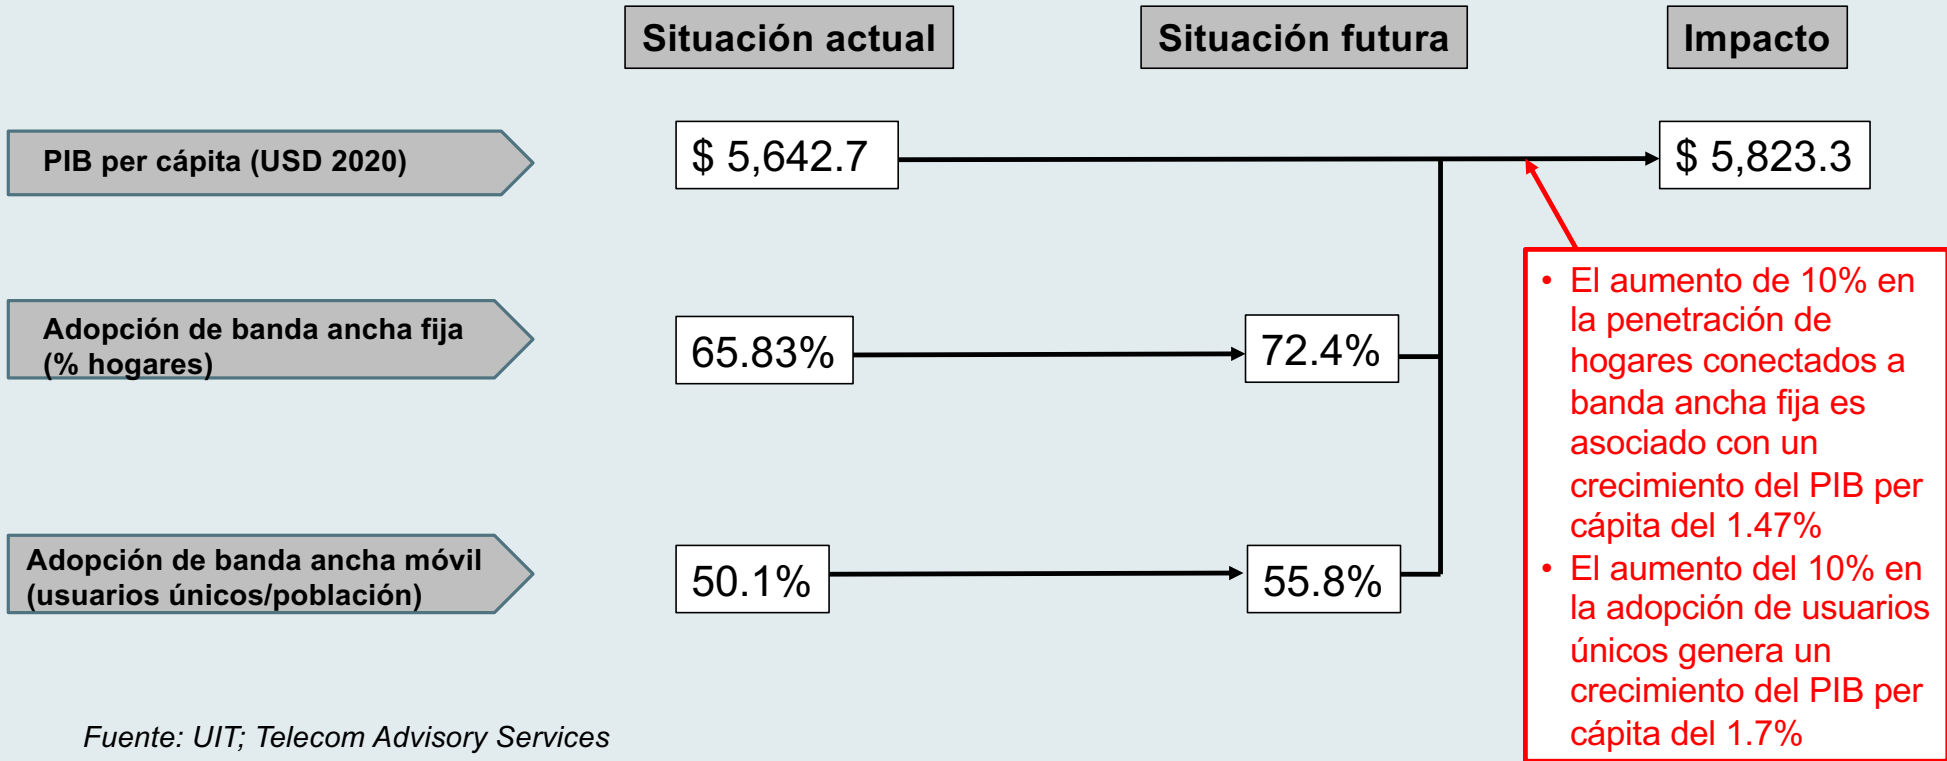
Situación actual

Situación futura

Impacto

PIB per cápita (USD 2020)

$ 5,642.7

$ 5,823.3

Adopción de banda ancha fija (% hogares)

65.83%

72.4%

Adopción de banda ancha móvil (usuarios únicos/población)

50.1%

55.8%

• El aumento de 10% en la penetración de hogares conectados a banda ancha fija es asociado con un crecimiento del PIB per cápita del 1.47%
• El aumento del 10% en la adopción de usuarios únicos genera un crecimiento del PIB per cápita del 1.7%

Fuente: UIT; Telecom Advisory Services